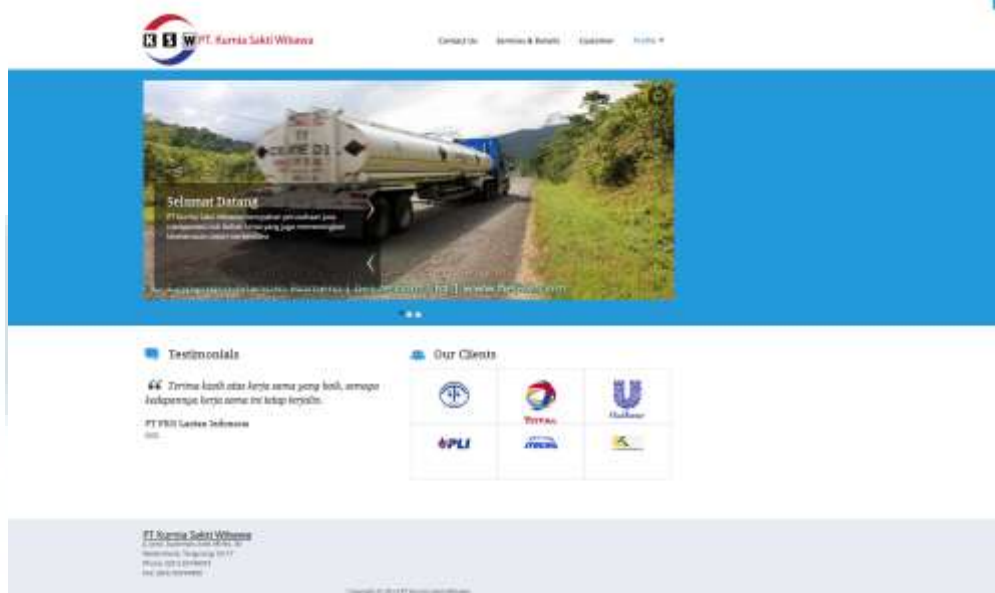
K S W PT. Kurnia Sakti Wibawa

Contact Us Services & Details Customer Profile ▾

Selamat Datang

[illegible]

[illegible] www.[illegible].com

Testimonials

66 Terima kasih atas kerja sama yang baik, semoga kedepannya kerja sama ini tetap terjalin.

PT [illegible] Indonesia

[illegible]

Our Clients

TOTAL

Unilever

PLI

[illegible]

PT Kurnia Sakti Wibawa

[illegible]

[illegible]

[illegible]

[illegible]

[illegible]